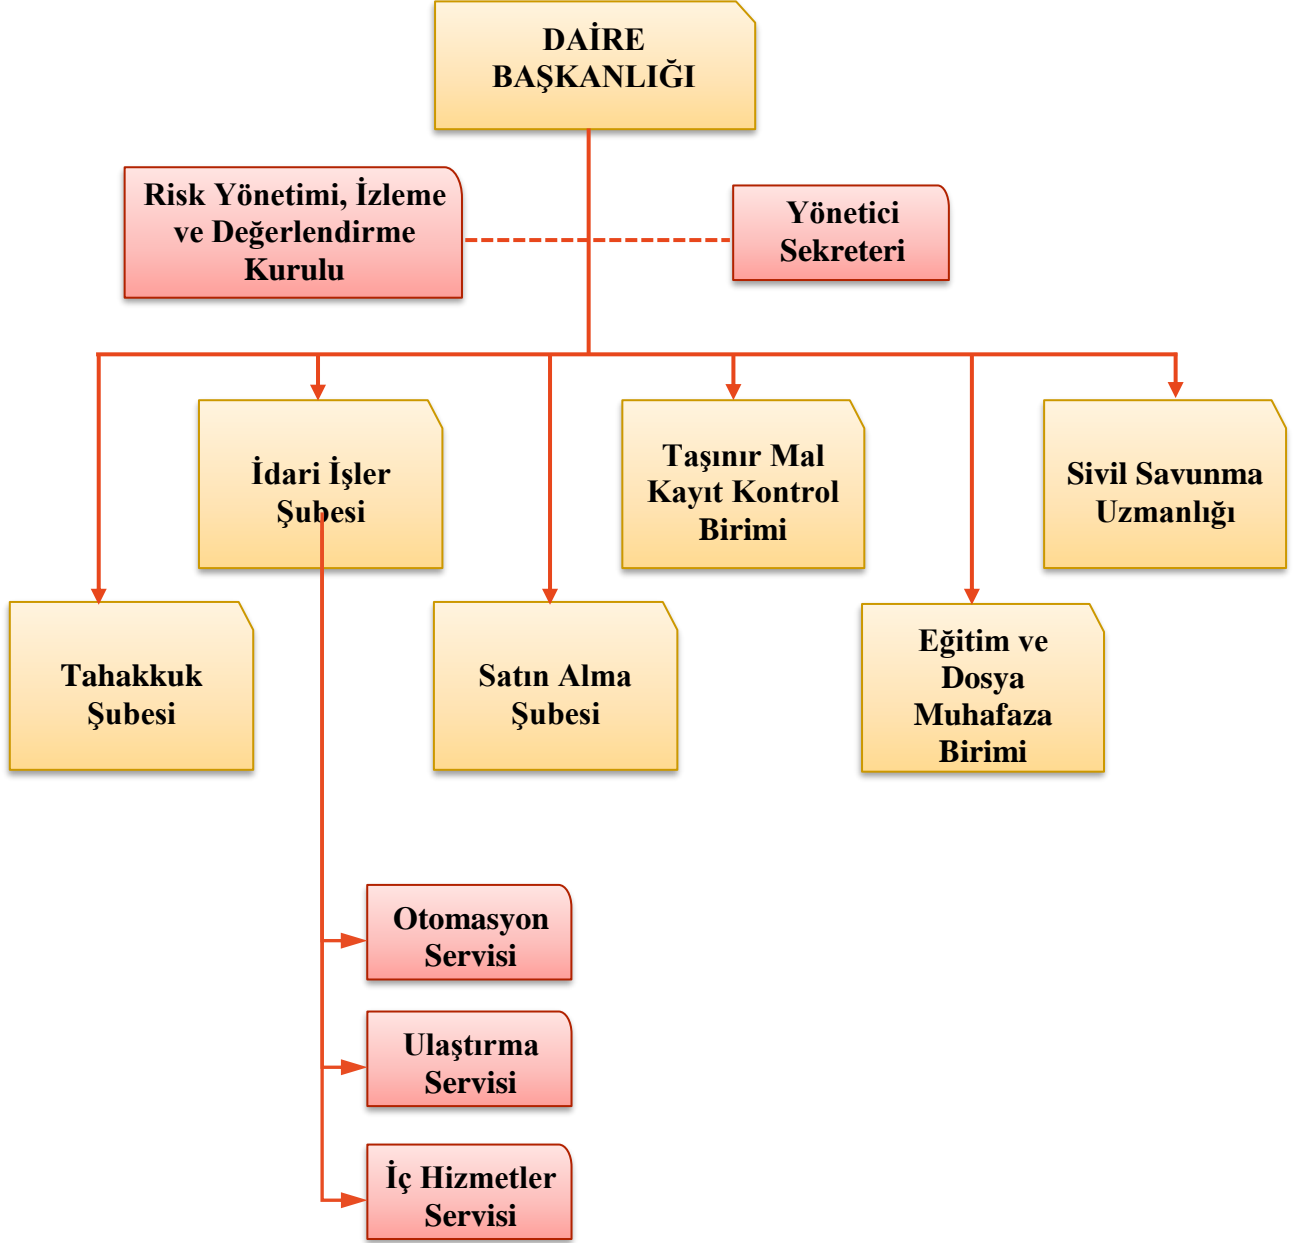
DAİRE BAŞKANLIĞI

Risk Yönetimi, İzleme ve Değerlendirme Kurulu

Yönetici Sekreteri

İdari İşler Şubesi

Taşınır Mal Kayıt Kontrol Birimi

Sivil Savunma Uzmanlığı

Tahakkuk Şubesi

Satın Alma Şubesi

Eğitim ve Dosya Muhafaza Birimi

Otomasyon Servisi

Ulaştırma Servisi

İç Hizmetler Servisi